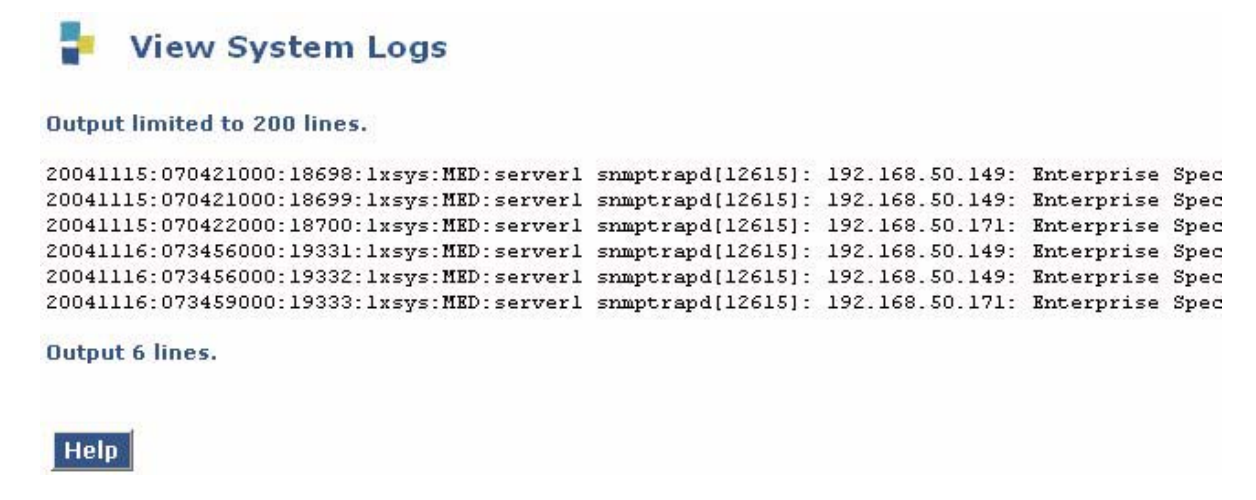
View System Logs

Output limited to 200 lines.

20041115:070421000:18698:lxsys:MED:server1 snmptrapd[12615]: 192.168.50.149: Enterprise Spec
20041115:070421000:18699:lxsys:MED:server1 snmptrapd[12615]: 192.168.50.149: Enterprise Spec
20041115:070422000:18700:lxsys:MED:server1 snmptrapd[12615]: 192.168.50.171: Enterprise Spec
20041116:073456000:19331:lxsys:MED:server1 snmptrapd[12615]: 192.168.50.149: Enterprise Spec
20041116:073456000:19332:lxsys:MED:server1 snmptrapd[12615]: 192.168.50.149: Enterprise Spec
20041116:073459000:19333:lxsys:MED:server1 snmptrapd[12615]: 192.168.50.171: Enterprise Spec

Output 6 lines.

Help